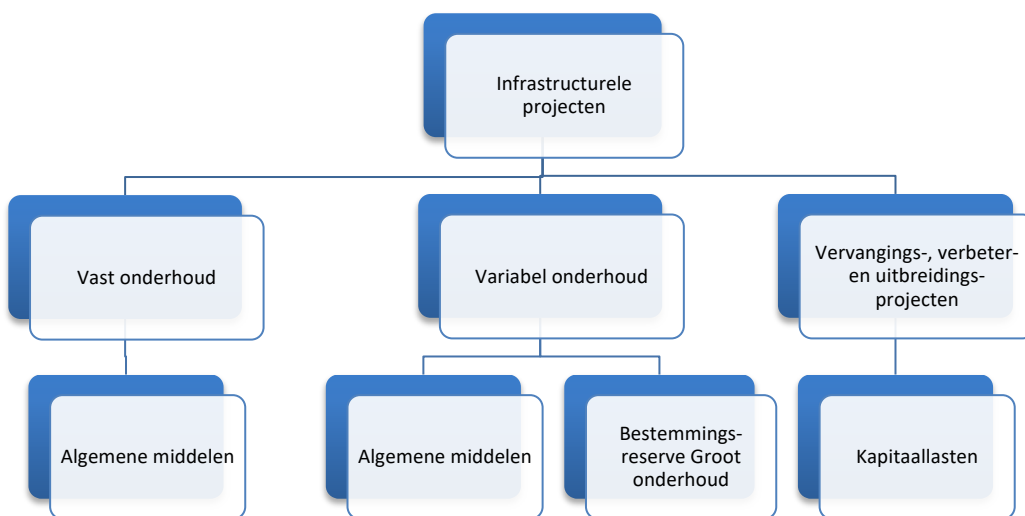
Infrastructurele projecten

Vast onderhoud

Variabel onderhoud

Vervangings-, verbeter- en uitbreidingsprojecten

Algemene middelen

Algemene middelen

Bestemmingsreserve Groot onderhoud

Kapitaallasten